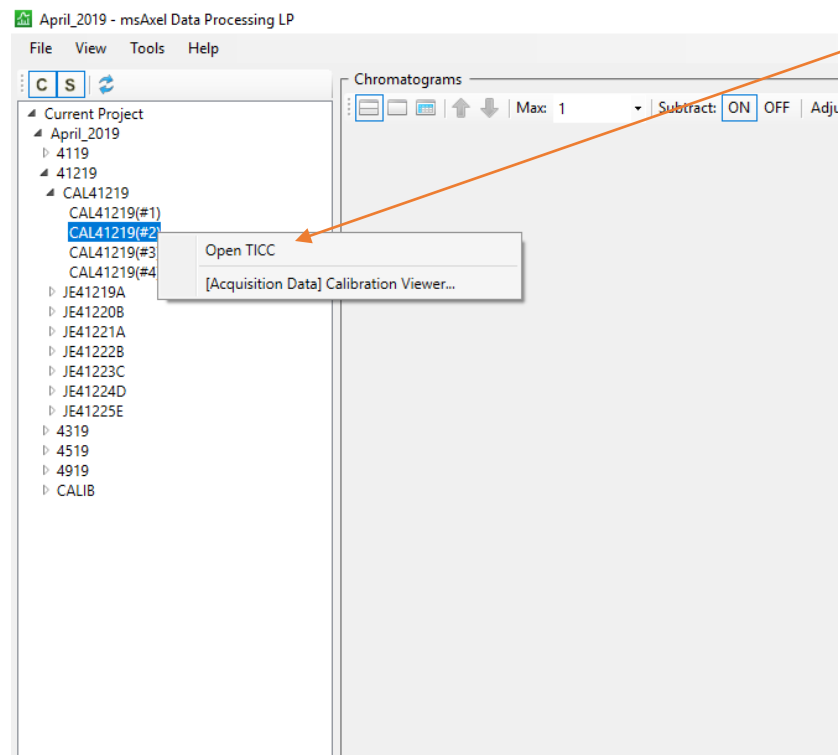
April_2019 - msAxel Data Processing LP

File View Tools Help

C S

Current Project
April_2019
4119
41219
CAL41219
CAL41219(#1)
CAL41219(#2)
CAL41219(#3
CAL41219(#4
JE41219A
JE41220B
JE41221A
JE41222B
JE41223C
JE41224D
JE41225E
4319
4519
4919
CALIB

Open TICC
[Acquisition Data] Calibration Viewer...

Chromatograms

Max: 1 Subtract: ON OFF Adju